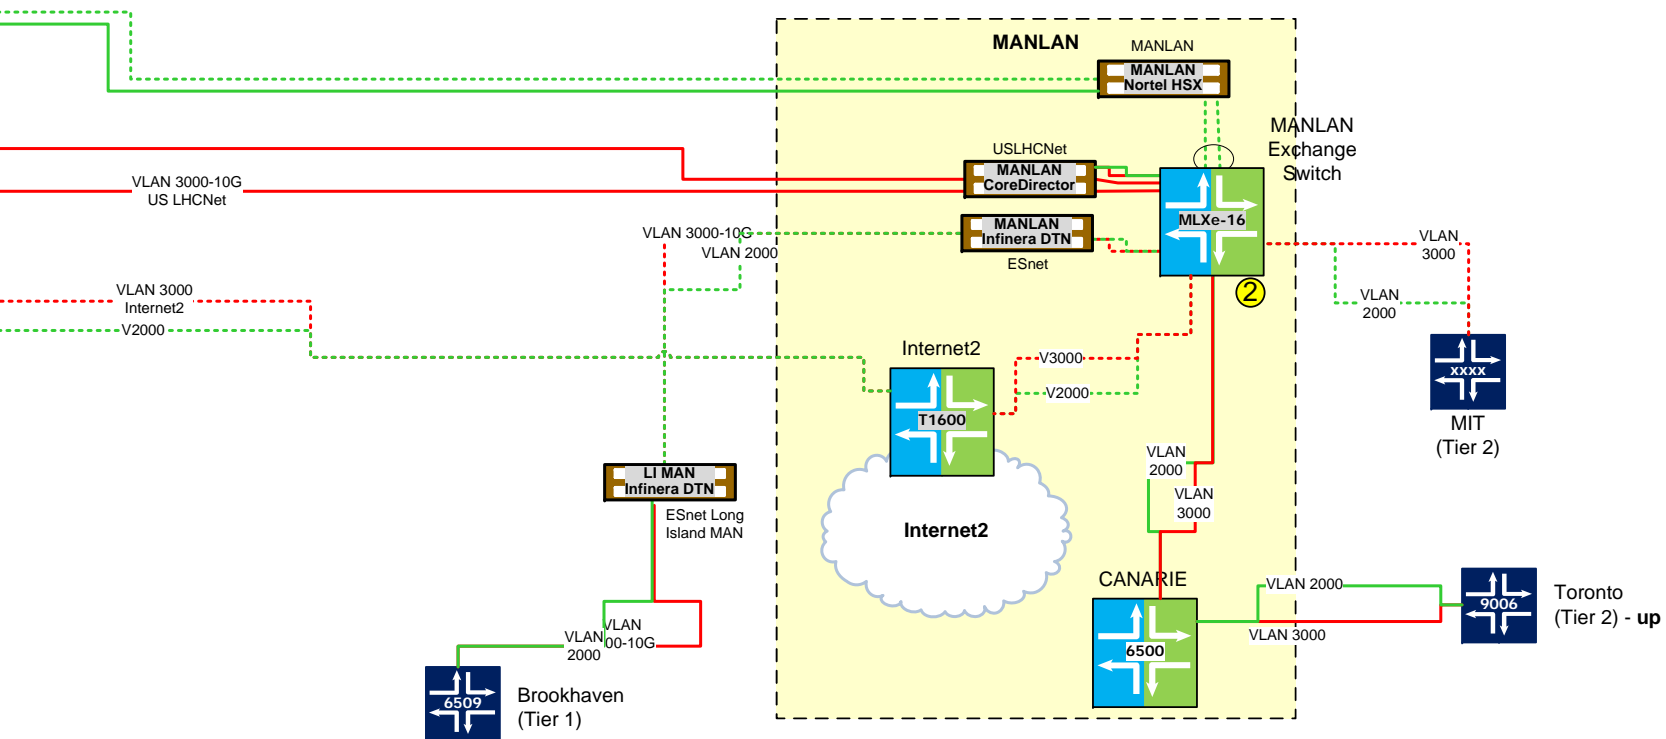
MANLAN

MANLAN

MANLAN
Nortel HSX

USLHCNet

MANLAN
CoreDirector

MANLAN
Exchange
Switch

VLAN 3000-10G
US LHCNet

MLXe-16

MANLAN
Infinera DTN

ESnet

VLAN 3000-10G

VLAN 2000

VLAN
3000

2

VLAN 3000
Internet2

V2000

VLAN
2000

xxxx

MIT
(Tier 2)

Internet2

V3000

V2000

T1600

VLAN
2000

VLAN
3000

LI MAN
Infinera DTN

ESnet Long
Island MAN

Internet2

CANARIE

VLAN 2000

9006

Toronto
(Tier 2) - up

VLAN 3000

6500

VLAN
00-10G

VLAN
2000

6509

Brookhaven
(Tier 1)